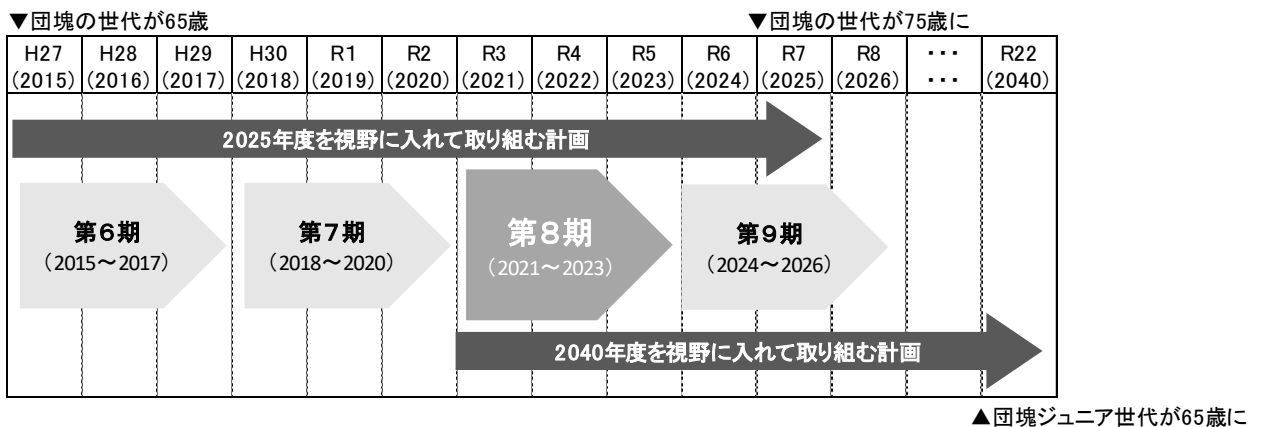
▼団塊の世代が65歳　▼団塊の世代が75歳に

| H27 (2015) | H28 (2016) | H29 (2017) | H30 (2018) | R1 (2019) | R2 (2020) | R3 (2021) | R4 (2022) | R5 (2023) | R6 (2024) | R7 (2025) | R8 (2026) | ・・・ ・・・ | R22 (2040) |
|---|---|---|---|---|---|---|---|---|---|---|---|---|---|

2025年度を視野に入れて取り組む計画

第6期 （2015～2017）

第7期 （2018～2020）

第８期 （2021～2023）

第9期 （2024～2026）

2040年度を視野に入れて取り組む計画

▲団塊ジュニア世代が65歳に